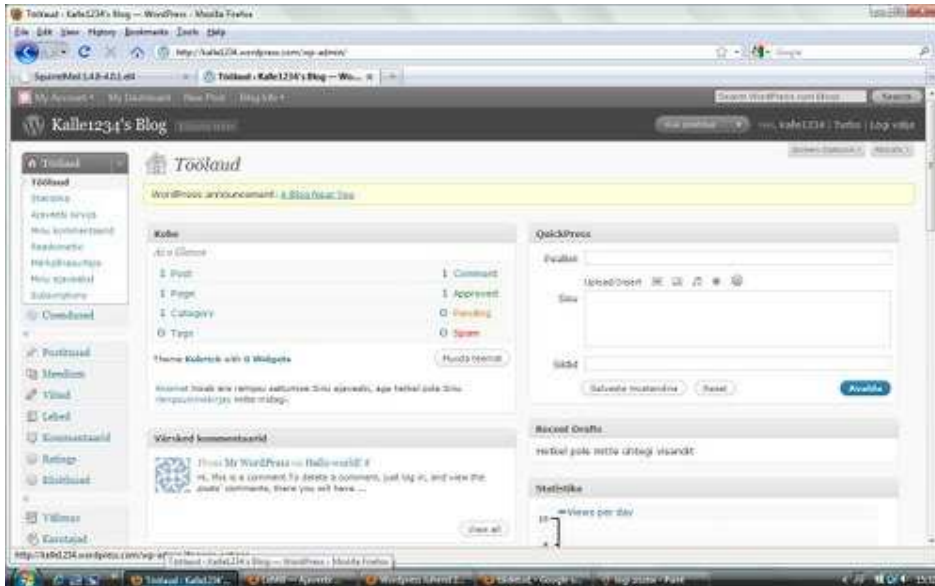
Töölaud ‹ Kalle1234's Blog — WordPress - Mozilla Firefox

File Edit View History Bookmarks Tools Help

http://kalle1234.wordpress.com/wp-admin/

Google

SquirrelMail 1.4.8-4.0.1.el4

Töölaud ‹ Kalle1234's Blog — Wo...

My Account My Dashboard New Post Blog Info

Search WordPress.com Blogs

Search

Kalle1234's Blog

Tere, kalle1234 | Turbo | Logi välja

Screen Options | Abiinfo

Töölaud

Töölaud

Statistika

Avaleht

Minu kommentaarid

Readomatic

Minu ajaveebid

Subscriptions

Uuendused

Postitused

Meedium

Viited

Lehed

Kommentaarid

Ratings

Tagasiside

Välimus

Kasutajad

Töölaud

WordPress announcement: A Blog Near You

Kohe

1 Post

1 Page

1 Category

0 Tags

1 Comment

1 Approved

0 Pending

0 Spam

Theme Kubrick with 0 Widgets

Muuda teemat

Akismet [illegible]

Värsked kommentaarid

From Mr WordPress on Hello world! #

Hi, this is a comment. To delete a comment, just log in, and view the posts' comments, there you will have ...

View all

QuickPress

Pealkiri

Upload/Insert

Sisu

Sildid

Salvesta mustandina

Reset

Avalda

Recent Drafts

Hetkel pole mitte ühtegi visandit

Statistika

Views per day

10

http://kalle1234.wordpress.com/wp-admin/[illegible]

Töölaud ‹ Kalle1234's Blog — WordPress - Mozilla Firefox

Töölaud ‹ Kalle1234'...

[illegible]

WordPress Admin...

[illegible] - Google...

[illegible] - Paint